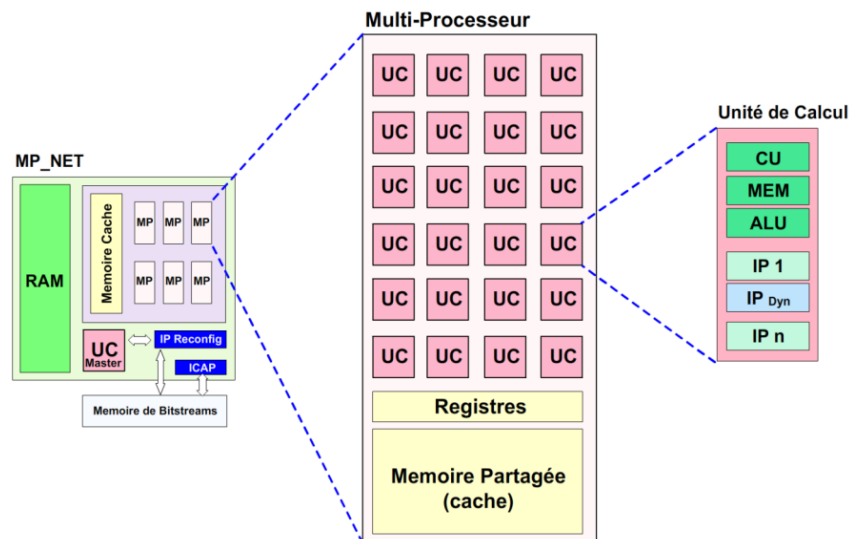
Multi-Processeur

MP_NET

RAM

Memoire Cache

MP MP MP

MP MP MP

UC Master

IP Reconfig

ICAP

Memoire de Bitstreams

UC UC UC UC
UC UC UC UC
UC UC UC UC
UC UC UC UC
UC UC UC UC
UC UC UC UC

Registres

Memoire Partagée (cache)

Unité de Calcul

CU
MEM
ALU
IP 1
IP $_{Dyn}$
IP n